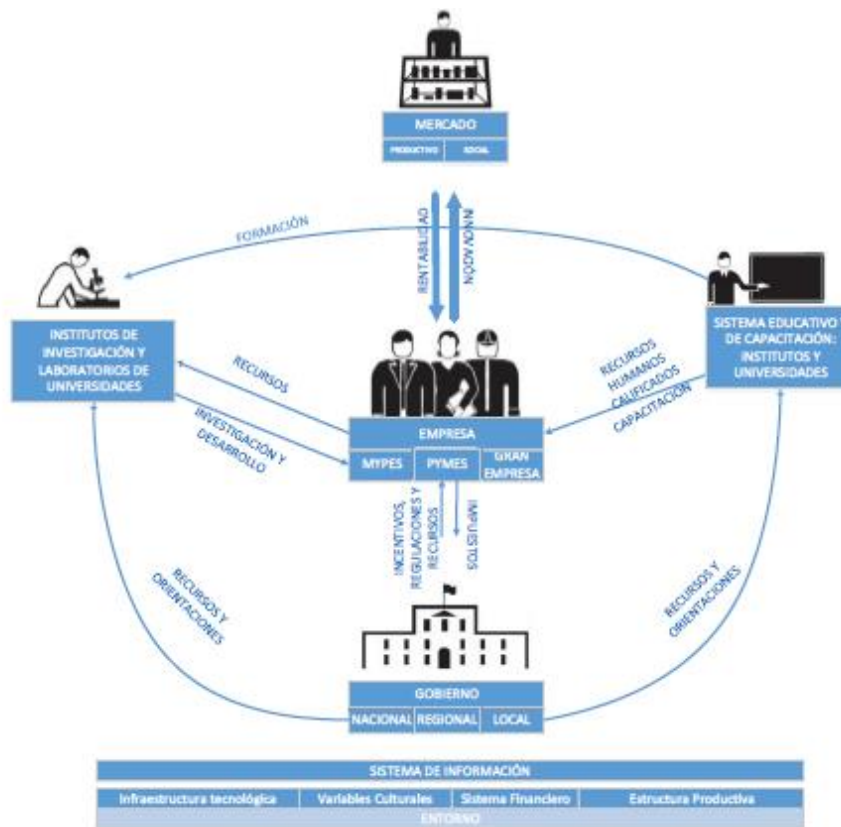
MERCADO

PRODUCTIVO | SOCIAL

RENTABILIDAD

INNOVACIÓN

FORMACIÓN

INSTITUTOS DE INVESTIGACIÓN Y LABORATORIOS DE UNIVERSIDADES

RECURSOS

INVESTIGACIÓN Y DESARROLLO

SISTEMA EDUCATIVO DE CAPACITACIÓN: INSTITUTOS Y UNIVERSIDADES

RECURSOS HUMANOS CALIFICADOS

CAPACITACIÓN

EMPRESA

MYPES | PYMES | GRAN EMPRESA

INCENTIVOS, REGULACIONES Y RECURSOS

IMPUESTOS

RECURSOS Y ORIENTACIONES

RECURSOS Y ORIENTACIONES

GOBIERNO

NACIONAL | REGIONAL | LOCAL

SISTEMA DE INFORMACIÓN

| Infraestructura tecnológica | Variables Culturales | Sistema Financiero | Estructura Productiva |
|---|---|---|---|

ENTORNO